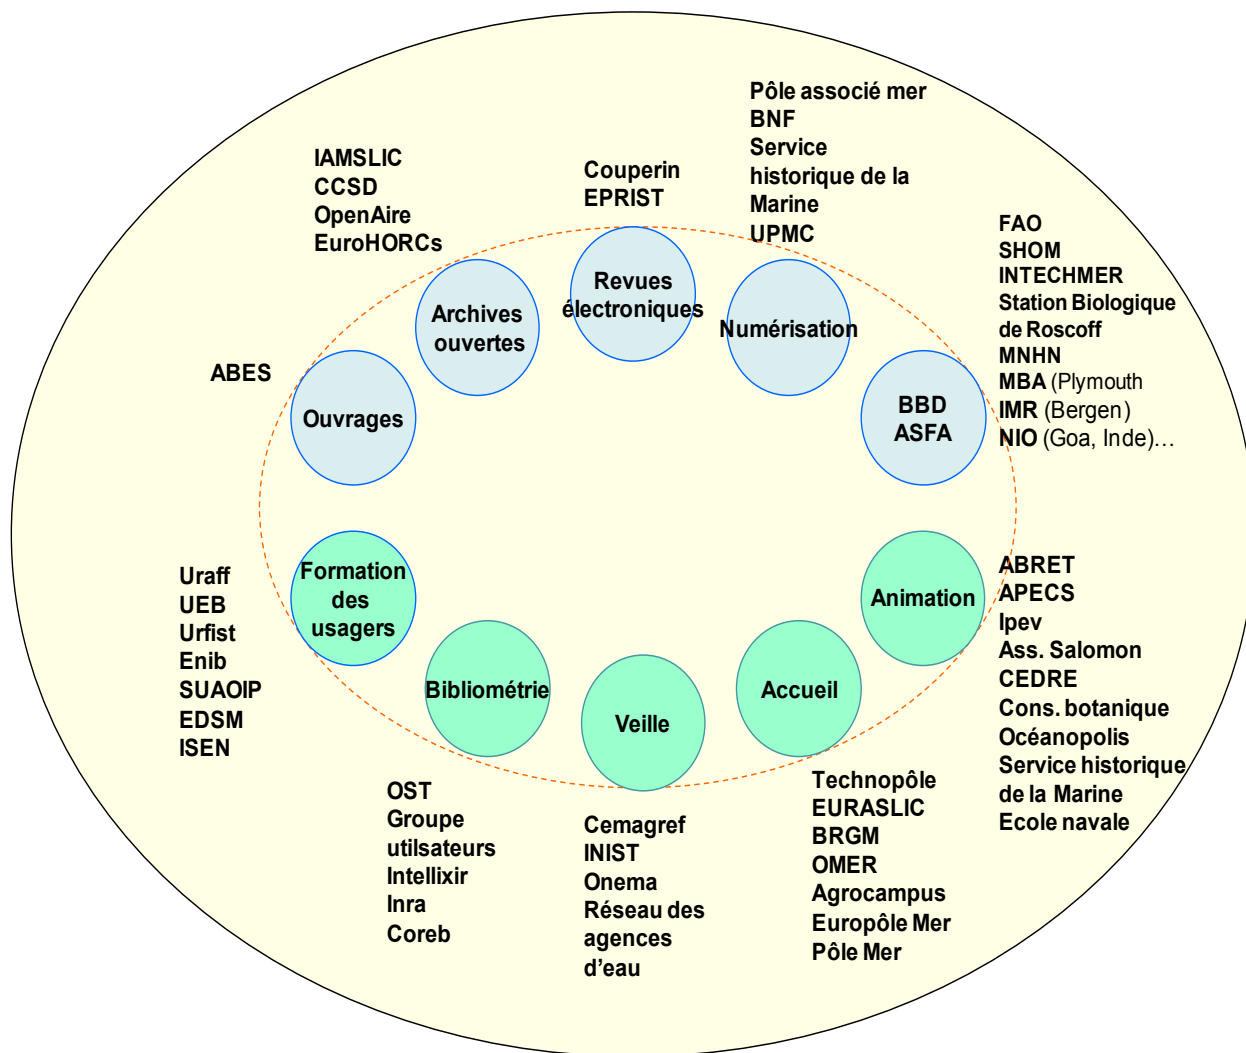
Pôle associé mer
BNF
Service historique de la Marine
UPMC

IAMSLIC
CCSD
OpenAire
EuroHORCs

Couperin
EPRIST

FAO
SHOM
INTECHMER
Station Biologique de Roscoff
MNHN
MBA (Plymouth
IMR (Bergen)
NIO (Goa, Inde)…

Archives ouvertes

Revues électroniques

Numérisation

ABES

Ouvrages

BBD
ASFA

Uraff
UEB
Urfist
Enib
SUAOIP
EDSM
ISEN

Formation des usagers

Animation

ABRET
APECS
Ipev
Ass. Salomon
CEDRE
Cons. botanique
Océanopolis
Service historique de la Marine
Ecole navale

Bibliométrie

Veille

Accueil

OST
Groupe utilsateurs
Intellixir
Inra
Coreb

Cemagref
INIST
Onema
Réseau des agences d’eau

Technopôle
EURASLIC
BRGM
OMER
Agrocampus
Europôle Mer
Pôle Mer